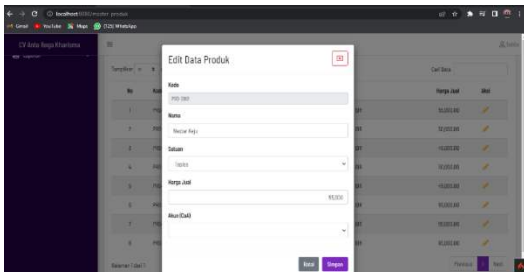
localhost/.../master-produk

Gmail YouTube Maps (125) WhatsApp

CV Anta Boga Kharisma

Tampilkan 10

Cari Data

No

Harga Jual

Aksi

1

10,000.00

2

12,000.00

3

10,000.00

4

10,000.00

5

10,000.00

6

10,000.00

7

10,000.00

8

10,000.00

Sebelum 1 dari 1

Previous 1 Next

Edit Data Produk

Kode

PRD-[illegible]

Nama

Nastar Keju

Satuan

Toples

Harga Jual

95,000

Akun (CoA)

Batal

Simpan